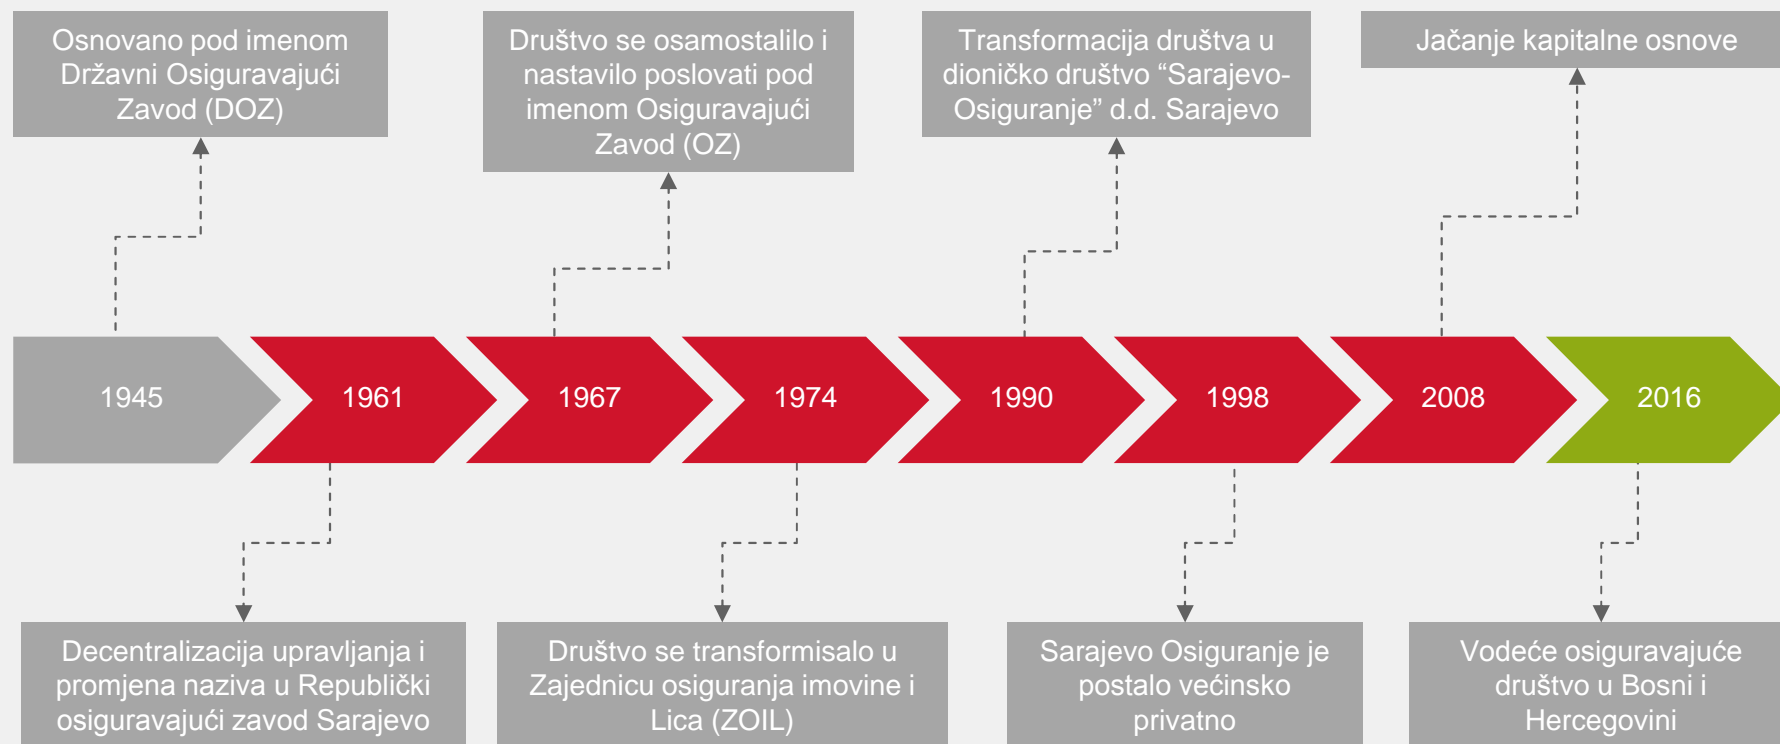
Osnovano pod imenom Državni Osiguravajući Zavod (DOZ)

Društvo se osamostalilo i nastavilo poslovati pod imenom Osiguravajući Zavod (OZ)

Transformacija društva u dioničko društvo “Sarajevo-Osiguranje” d.d. Sarajevo

Jačanje kapitalne osnove

1945

1961

1967

1974

1990

1998

2008

2016

Decentralizacija upravljanja i promjena naziva u Republički osiguravajući zavod Sarajevo

Društvo se transformisalo u Zajednicu osiguranja imovine i Lica (ZOIL)

Sarajevo Osiguranje je postalo većinsko privatno

Vodeće osiguravajuće društvo u Bosni i Hercegovini